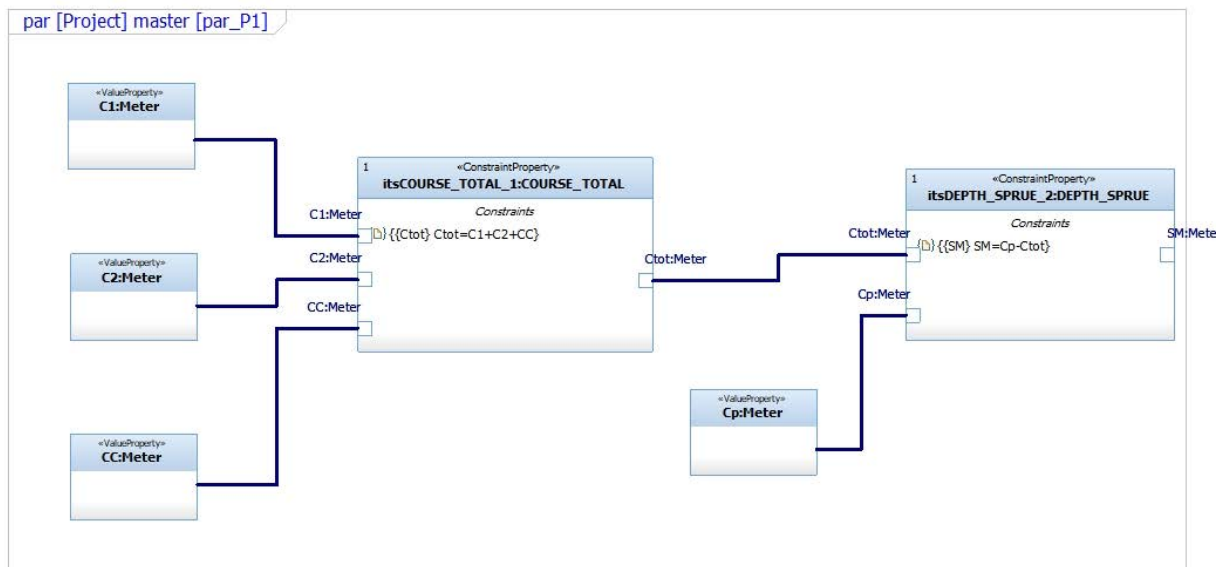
par [Project] master [par_P1]

«ValueProperty»
C1:Meter

«ValueProperty»
C2:Meter

«ValueProperty»
CC:Meter

1
«ConstraintProperty»
itsCOURSE_TOTAL_1:COURSE_TOTAL
Constraints
{{Ctot} Ctot=C1+C2+CC}

C1:Meter
C2:Meter
CC:Meter
Ctot:Meter

1
«ConstraintProperty»
itsDEPTH_SPRUE_2:DEPTH_SPRUE
Constraints
{{SM} SM=Cp-Ctot}

Ctot:Meter
Cp:Meter
SM:Mete

«ValueProperty»
Cp:Meter